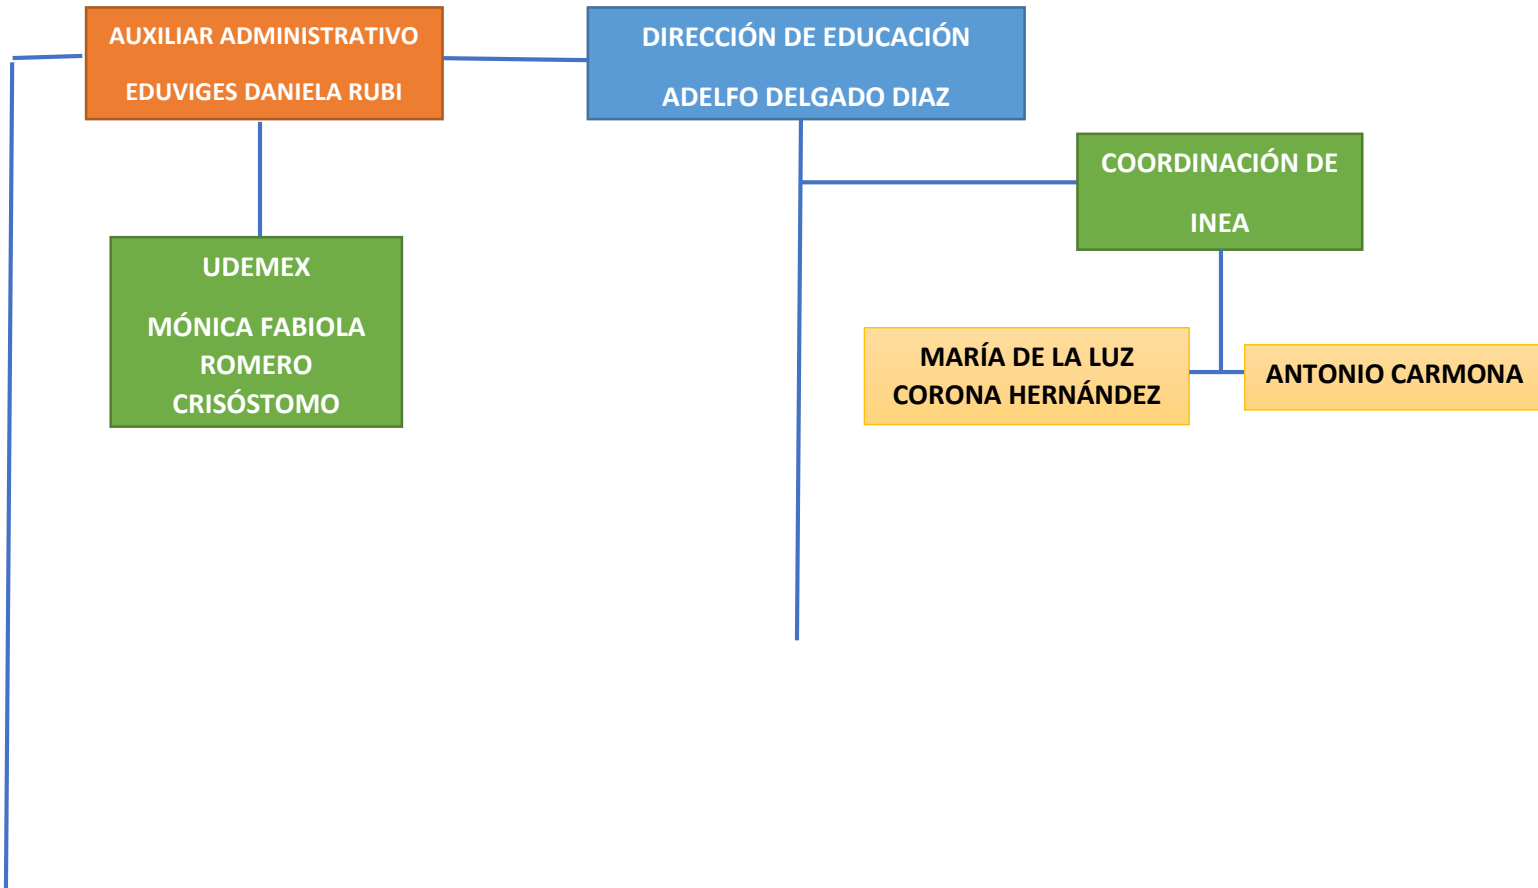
AUXILIAR ADMINISTRATIVO

EDUVIGES DANIELA RUBI

DIRECCIÓN DE EDUCACIÓN

ADELFO DELGADO DIAZ

COORDINACIÓN DE

INEA

UDEMEX

MÓNICA FABIOLA ROMERO CRISÓSTOMO

MARÍA DE LA LUZ CORONA HERNÁNDEZ

ANTONIO CARMONA